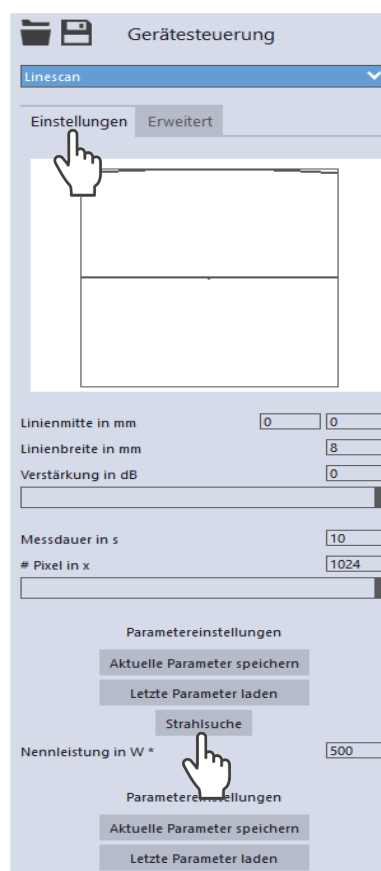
Gerätesteuerung

Linescan

Einstellungen | Erweitert

Linienmitte in mm | 0 | 0

Linienbreite in mm | 8

Verstärkung in dB | 0

Messdauer in s | 10

# Pixel in x | 1024

Parametereinstellungen

Aktuelle Parameter speichern

Letzte Parameter laden

Strahlsuche

Nennleistung in W * | 500

Parametereinstellungen

Aktuelle Parameter speichern

Letzte Parameter laden